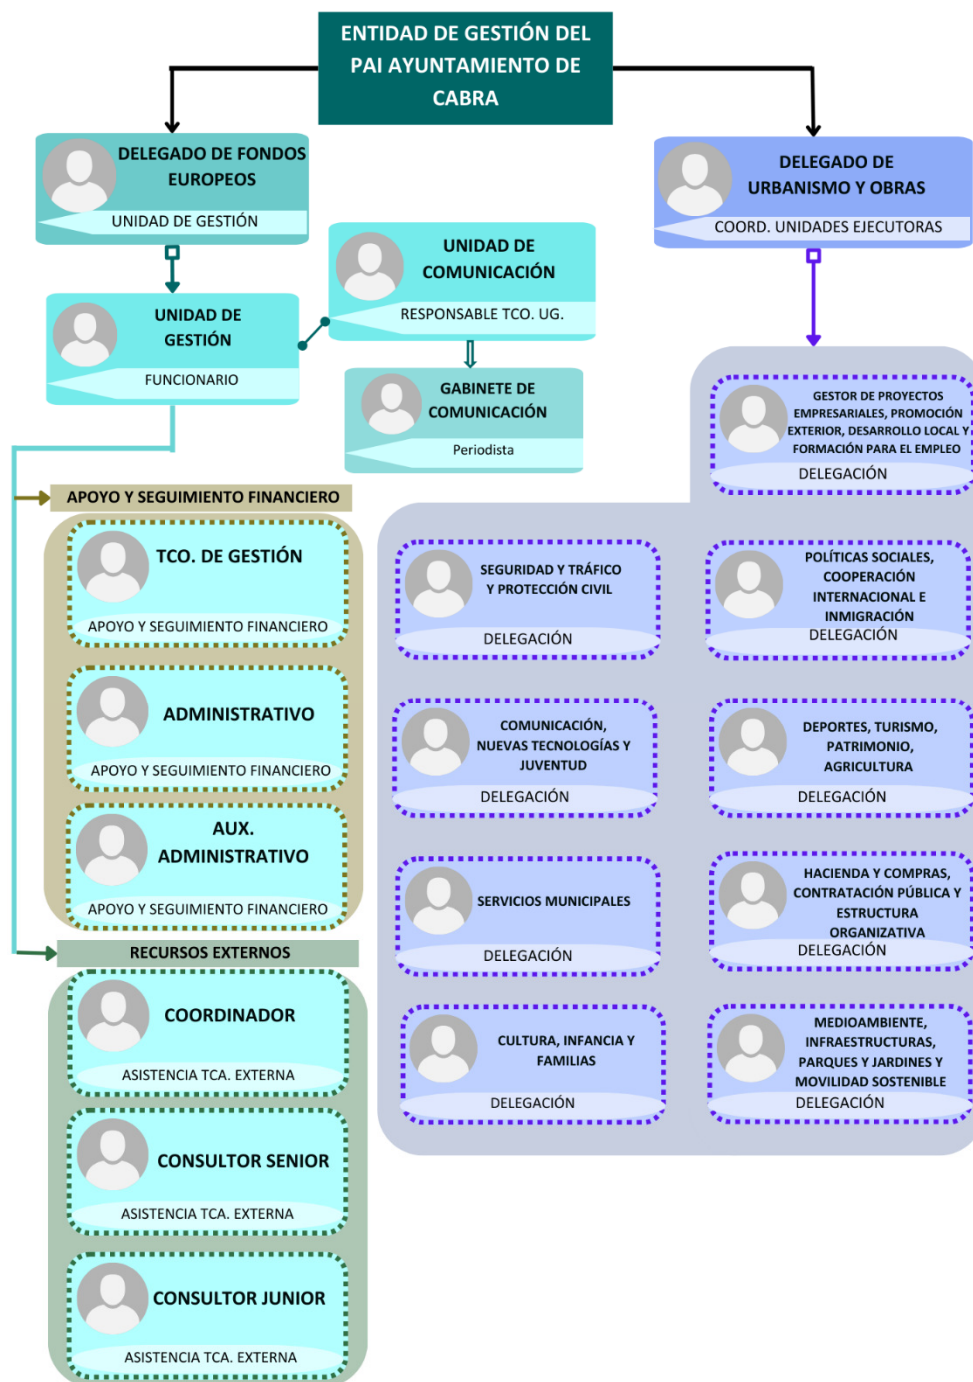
ENTIDAD DE GESTIÓN DEL PAI AYUNTAMIENTO DE CABRA

DELEGADO DE FONDOS EUROPEOS
UNIDAD DE GESTIÓN

DELEGADO DE URBANISMO Y OBRAS
COORD. UNIDADES EJECUTORAS

UNIDAD DE COMUNICACIÓN
RESPONSABLE TCO. UG.

UNIDAD DE GESTIÓN
FUNCIONARIO

GABINETE DE COMUNICACIÓN
Periodista

GESTOR DE PROYECTOS EMPRESARIALES, PROMOCIÓN EXTERIOR, DESARROLLO LOCAL Y FORMACIÓN PARA EL EMPLEO
DELEGACIÓN

APOYO Y SEGUIMIENTO FINANCIERO

TCO. DE GESTIÓN
APOYO Y SEGUIMIENTO FINANCIERO

ADMINISTRATIVO
APOYO Y SEGUIMIENTO FINANCIERO

AUX. ADMINISTRATIVO
APOYO Y SEGUIMIENTO FINANCIERO

RECURSOS EXTERNOS

COORDINADOR
ASISTENCIA TCA. EXTERNA

CONSULTOR SENIOR
ASISTENCIA TCA. EXTERNA

CONSULTOR JUNIOR
ASISTENCIA TCA. EXTERNA

SEGURIDAD Y TRÁFICO Y PROTECCIÓN CIVIL
DELEGACIÓN

POLÍTICAS SOCIALES, COOPERACIÓN INTERNACIONAL E INMIGRACIÓN
DELEGACIÓN

COMUNICACIÓN, NUEVAS TECNOLOGÍAS Y JUVENTUD
DELEGACIÓN

DEPORTES, TURISMO, PATRIMONIO, AGRICULTURA
DELEGACIÓN

SERVICIOS MUNICIPALES
DELEGACIÓN

HACIENDA Y COMPRAS, CONTRATACIÓN PÚBLICA Y ESTRUCTURA ORGANIZATIVA
DELEGACIÓN

CULTURA, INFANCIA Y FAMILIAS
DELEGACIÓN

MEDIOAMBIENTE, INFRAESTRUCTURAS, PARQUES Y JARDINES Y MOVILIDAD SOSTENIBLE
DELEGACIÓN